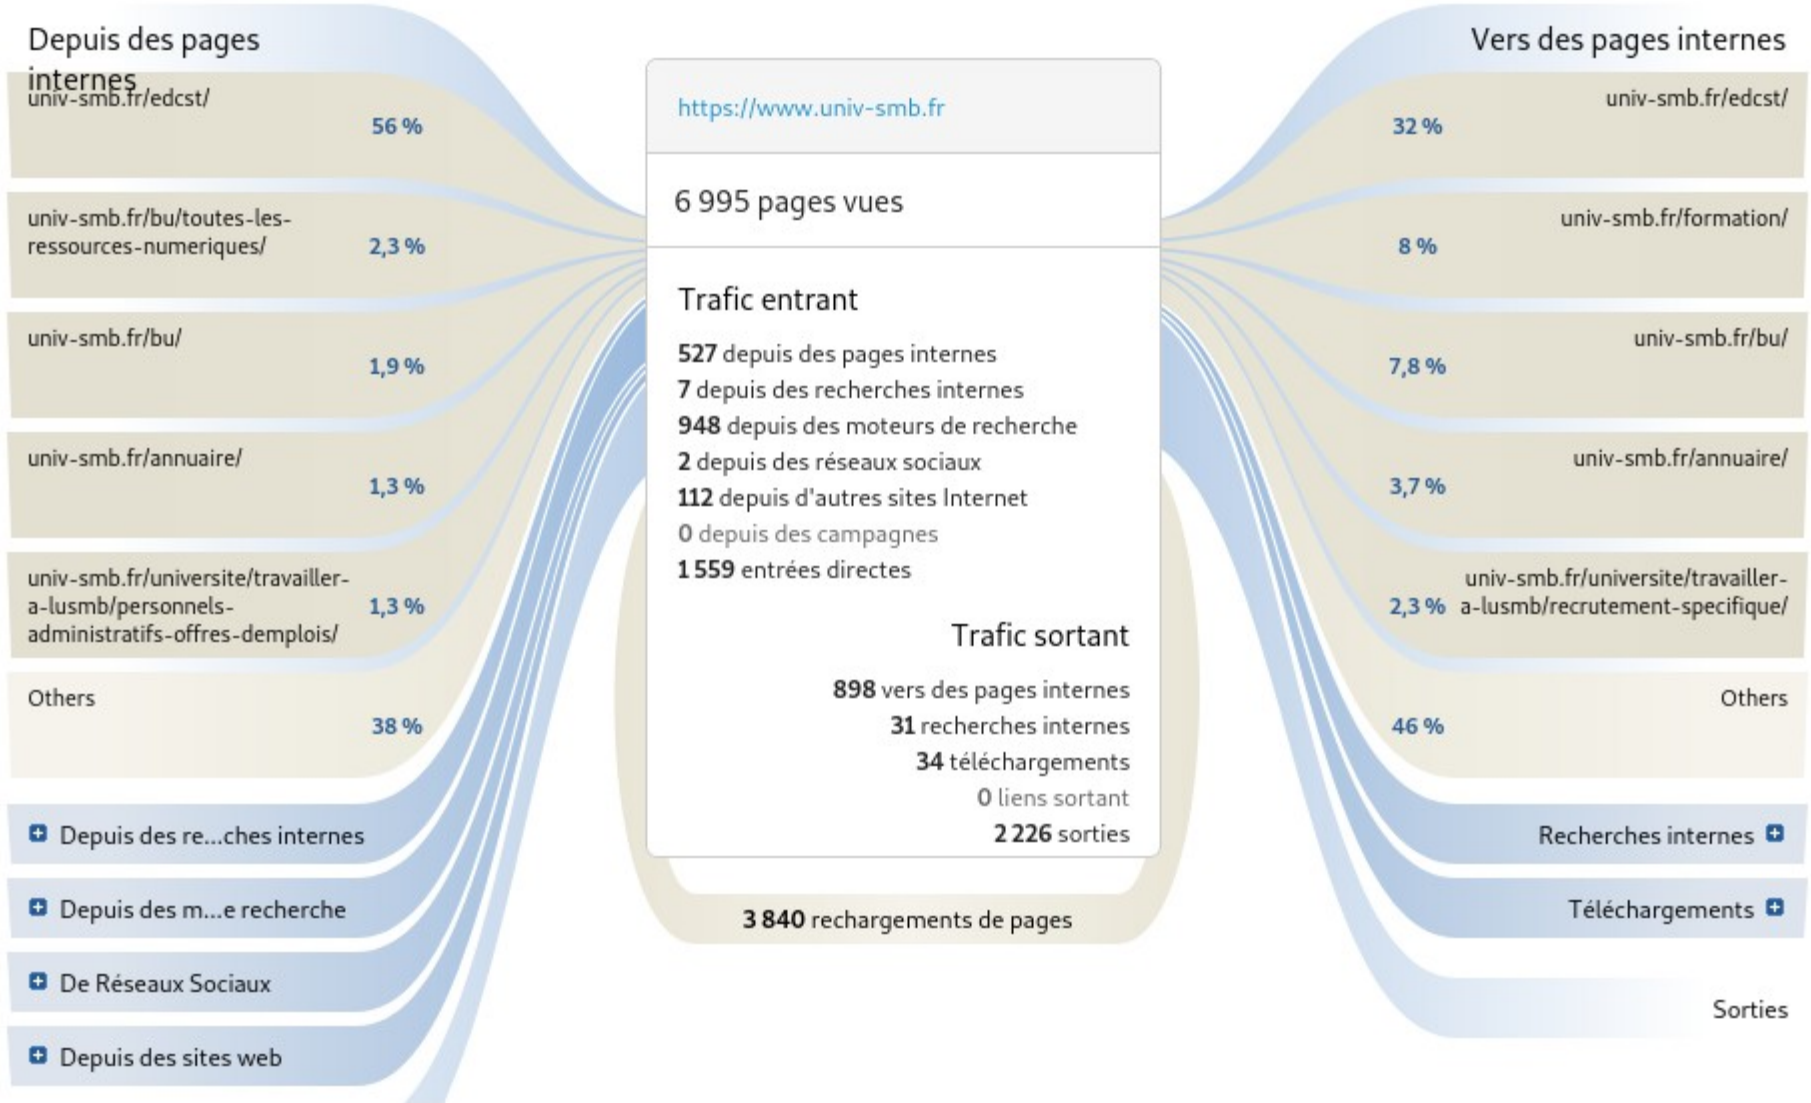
Depuis des pages internes

univ-smb.fr/edcst/
56 %

univ-smb.fr/bu/toutes-les-ressources-numeriques/
2,3 %

univ-smb.fr/bu/
1,9 %

univ-smb.fr/annuaire/
1,3 %

univ-smb.fr/universite/travailler-a-lusmb/personnels-administratifs-offres-demplois/
1,3 %

Others
38 %

Depuis des re...ches internes

Depuis des m...e recherche

De Réseaux Sociaux

Depuis des sites web

https://www.univ-smb.fr

6 995 pages vues

Trafic entrant

**527** depuis des pages internes
**7** depuis des recherches internes
**948** depuis des moteurs de recherche
**2** depuis des réseaux sociaux
**112** depuis d'autres sites Internet
0 depuis des campagnes
**1 559** entrées directes

Trafic sortant

**898** vers des pages internes
**31** recherches internes
**34** téléchargements
0 liens sortant
**2 226** sorties

**3 840** rechargements de pages

Vers des pages internes

univ-smb.fr/edcst/
32 %

univ-smb.fr/formation/
8 %

univ-smb.fr/bu/
7,8 %

univ-smb.fr/annuaire/
3,7 %

univ-smb.fr/universite/travailler-a-lusmb/recrutement-specifique/
2,3 %

Others
46 %

Recherches internes

Téléchargements

Sorties